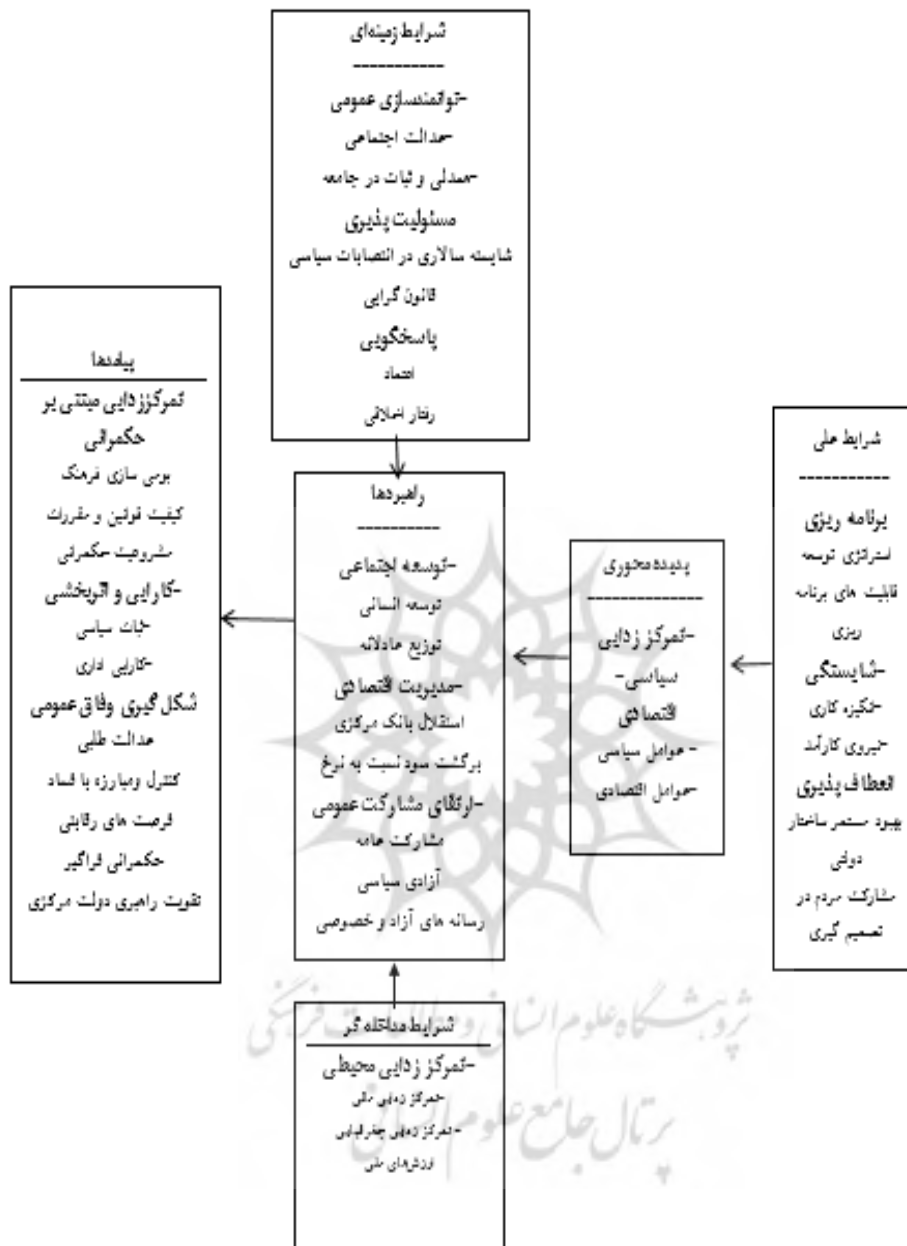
شرایط زمینه‌ای
-----------
-توانمندسازی عمومی
-عدالت اجتماعی
-همدلی و ثبات در جامعه
مسئولیت پذیری
شایسته سالاری در انتصابات سیاسی
قانون گرایی
پاسخگویی
اعتماد
رفتار اخلاقی

پیامدها
تمرکززدایی مبتنی بر حکمرانی
بومی سازی فرهنگ
کیفیت قوانین و مقررات
مشروعیت حکمرانی
-کارایی و اثربخشی
-ثبات سیاسی
-کارایی اداری
شکل گیری وفاق عمومی
عدالت طلبی
کنترل ومبارزه با فساد
فرصت های رقابتی
حکمرانی فراگیر
تقویت راهبری دولت مرکزی

راهبردها
----------
-توسعه اجتماعی
توسعه انسانی
توزیع عادلانه
-مدیریت اقتصادی
استقلال بانک مرکزی
برگشت سود نسبت به نرخ
-ارتقای مشارکت عمومی
مشارکت عامه
آزادی سیاسی
رسانه های آزاد و خصوصی

پدیده محوری
-------------
-تمرکز زدایی
سیاسی-
اقتصادی
- عوامل سیاسی
-عوامل اقتصادی

شرایط علی
-----------
برنامه ریزی
استراتژی توسعه
قابلیت های برنامه ریزی
-شایستگی
-انگیزه کاری
-نیروی کارآمد
انعطاف پذیری
بهبود مستمر ساختار دولتی
مشارکت مردم در تصمیم گیری

شرایط مداخله گر
-تمرکز زدایی محیطی
-تمرکز زدایی ملی
-تمرکز زدایی جغرافیایی
ارزش‌های ملی

پژوهشگاه علوم انسانی و مطالعات فرهنگی
پرتال جامع علوم انسانی